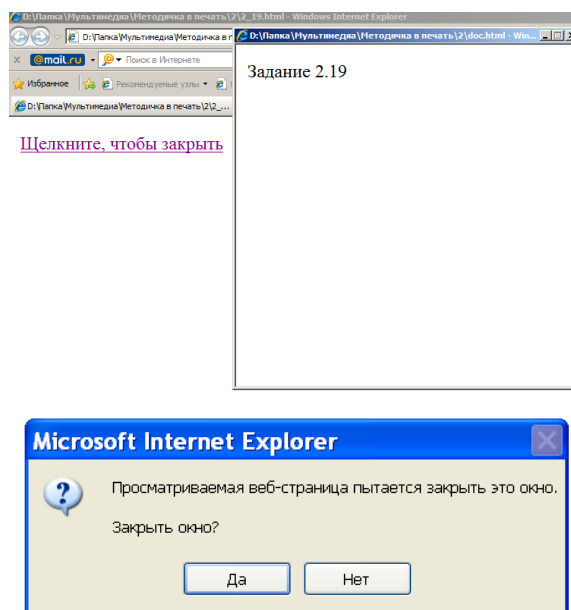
D:\Папка\Мультимедиа\Методичка в печать\2\2_19.html - Windows Internet Explorer

D:\Папка\Мультимедиа\Методичка в п

@mail.ru

Поиск в Интернете

Избранное

Рекомендуемые узлы

D:\Папка\Мультимедиа\Методичка в печать\2\2_

Щелкните, чтобы закрыть

D:\Папка\Мультимедиа\Методичка в печать\2\doc.html - Win...

Задание 2.19

Microsoft Internet Explorer

Просматриваемая веб-страница пытается закрыть это окно.

Закрыть окно?

Да

Нет